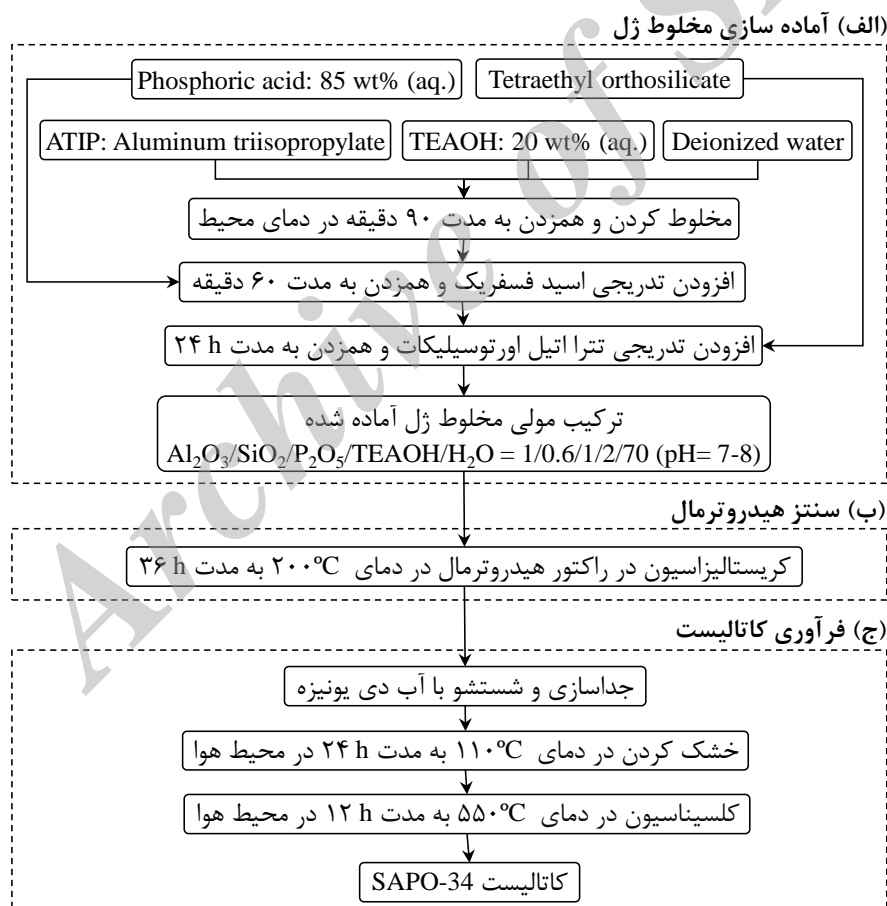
(الف) آماده سازی مخلوط ژل

Phosphoric acid: 85 wt% (aq.)

Tetraethyl orthosilicate

ATIP: Aluminum triisopropylate

TEAOH: 20 wt% (aq.)

Deionized water

مخلوط کردن و همزدن به مدت ۹۰ دقیقه در دمای محیط

افزودن تدریجی اسید فسفریک و همزدن به مدت ۶۰ دقیقه

افزودن تدریجی تترا اتیل اورتوسیلیکات و همزدن به مدت ۲۴ h

ترکیب مولی مخلوط ژل آماده شده
$Al_2O_3/SiO_2/P_2O_5/TEAOH/H_2O = 1/0.6/1/2/70$ (pH= 7-8)

(ب) سنتز هیدروترمال

کریستالیزاسیون در راکتور هیدروترمال در دمای ۲۰۰°C به مدت ۳۶ h

(ج) فرآوری کاتالیست

جداسازی و شستشو با آب دی یونیزه

خشک کردن در دمای ۱۱۰°C به مدت ۲۴ h در محیط هوا

کلسیناسیون در دمای ۵۵۰°C به مدت ۱۲ h در محیط هوا

کاتالیست SAPO-34

Archive of SID